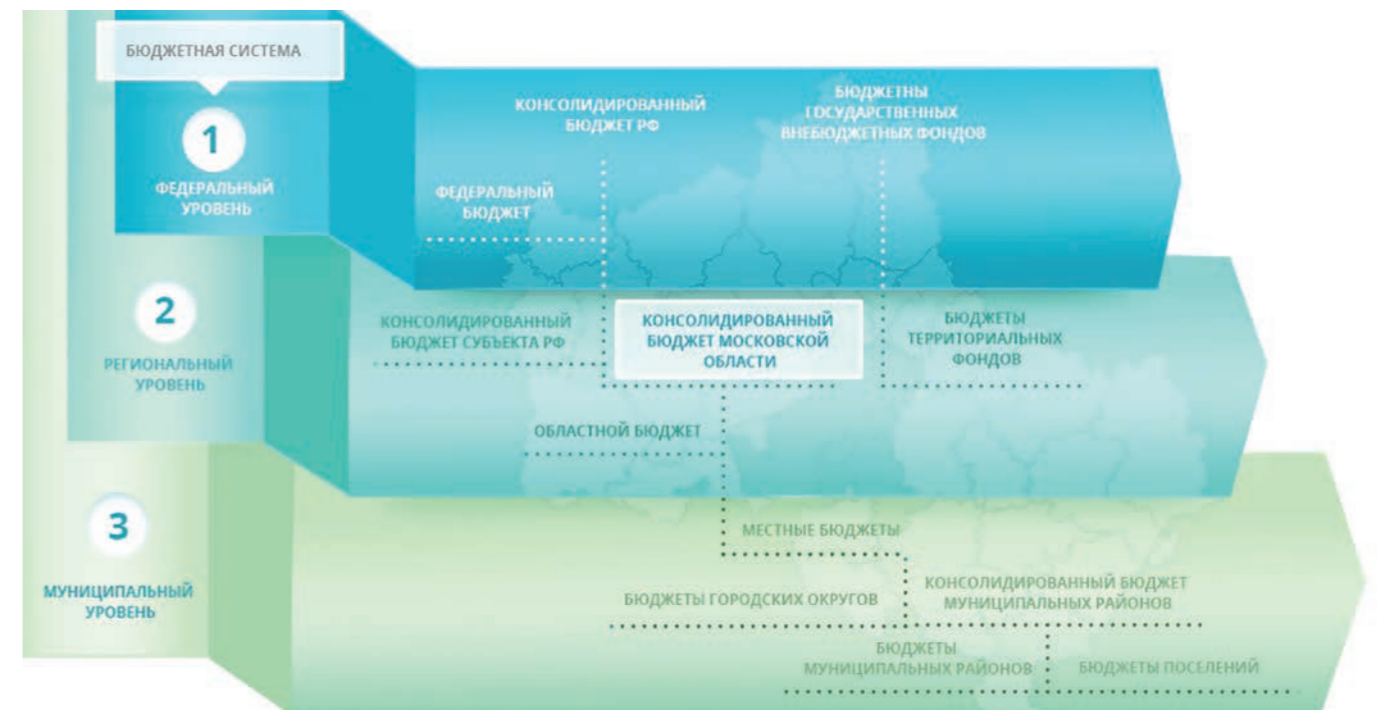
БЮДЖЕТНАЯ СИСТЕМА

1
ФЕДЕРАЛЬНЫЙ УРОВЕНЬ

КОНСОЛИДИРОВАННЫЙ БЮДЖЕТ РФ

БЮДЖЕТЫ ГОСУДАРСТВЕННЫХ ВНЕБЮДЖЕТНЫХ ФОНДОВ

ФЕДЕРАЛЬНЫЙ БЮДЖЕТ

2
РЕГИОНАЛЬНЫЙ УРОВЕНЬ

КОНСОЛИДИРОВАННЫЙ БЮДЖЕТ СУБЪЕКТА РФ

КОНСОЛИДИРОВАННЫЙ БЮДЖЕТ МОСКОВСКОЙ ОБЛАСТИ

БЮДЖЕТЫ ТЕРРИТОРИАЛЬНЫХ ФОНДОВ

ОБЛАСТНОЙ БЮДЖЕТ

3
МУНИЦИПАЛЬНЫЙ УРОВЕНЬ

МЕСТНЫЕ БЮДЖЕТЫ

БЮДЖЕТЫ ГОРОДСКИХ ОКРУГОВ

КОНСОЛИДИРОВАННЫЙ БЮДЖЕТ МУНИЦИПАЛЬНЫХ РАЙОНОВ

БЮДЖЕТЫ МУНИЦИПАЛЬНЫХ РАЙОНОВ

БЮДЖЕТЫ ПОСЕЛЕНИЙ